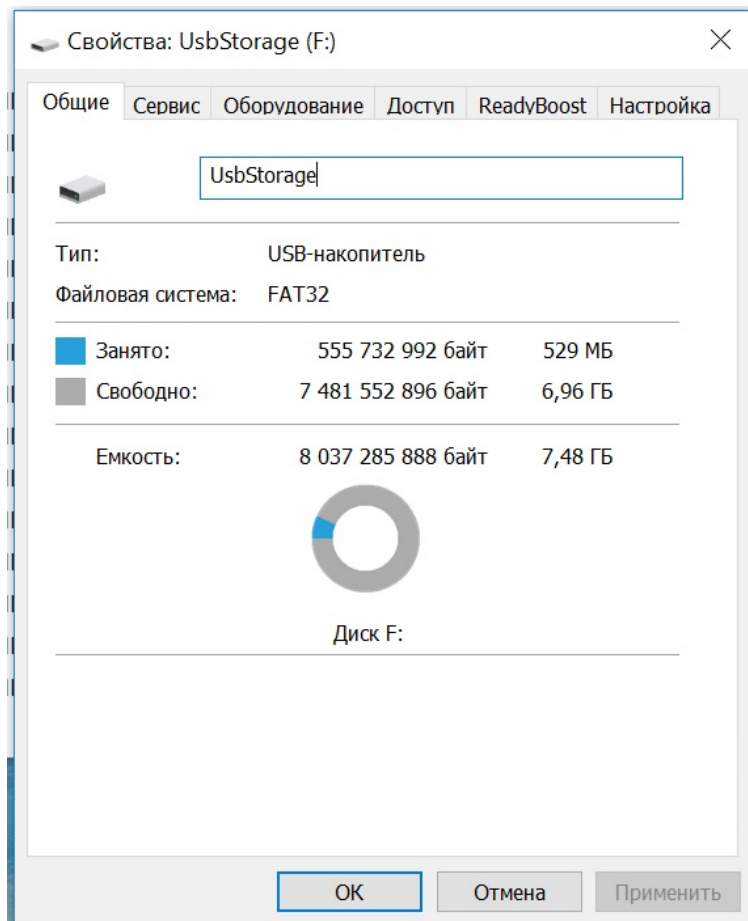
Свойства: UsbStorage (F:)

Общие | Сервис | Оборудование | Доступ | ReadyBoost | Настройка

UsbStorage

Тип: USB-накопитель
Файловая система: FAT32

Занято: 555 732 992 байт 529 МБ
Свободно: 7 481 552 896 байт 6,96 ГБ

Емкость: 8 037 285 888 байт 7,48 ГБ

Диск F:

OK Отмена Применить